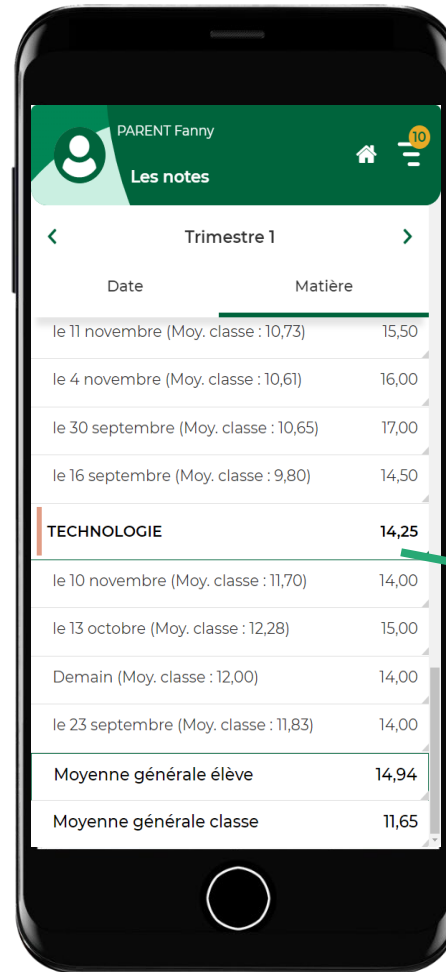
PARENT Fanny
Les notes
10

Trimestre 1

Date
Matière

le 11 novembre (Moy. classe : 10,73) 15,50
le 4 novembre (Moy. classe : 10,61) 16,00
le 30 septembre (Moy. classe : 10,65) 17,00
le 16 septembre (Moy. classe : 9,80) 14,50

TECHNOLOGIE 14,25
le 10 novembre (Moy. classe : 11,70) 14,00
le 13 octobre (Moy. classe : 12,28) 15,00
Demain (Moy. classe : 12,00) 14,00
le 23 septembre (Moy. classe : 11,83) 14,00

Moyenne générale élève 14,94
Moyenne générale classe 11,65